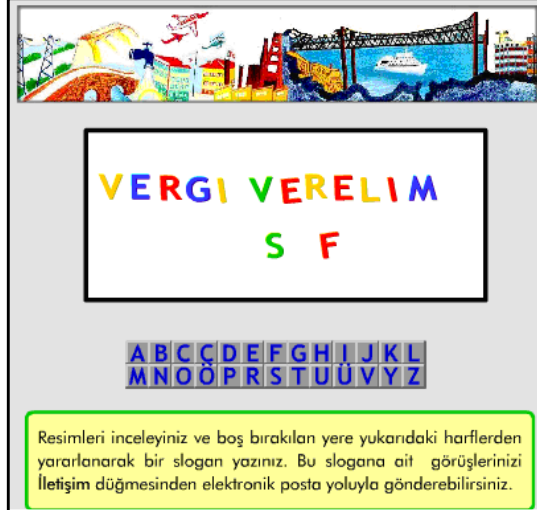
VERGI VERELIM

S F

A B C Ç D E F G H I İ J K L
M N O Ö P R S Ş T U Ü V Y Z

Resimleri inceleyiniz ve boş bırakılan yere yukarıdaki harflerden yararlanarak bir slogan yazınız. Bu slogana ait görüşlerinizi **İletişim** düğmesinden elektronik posta yoluyla gönderebilirsiniz.